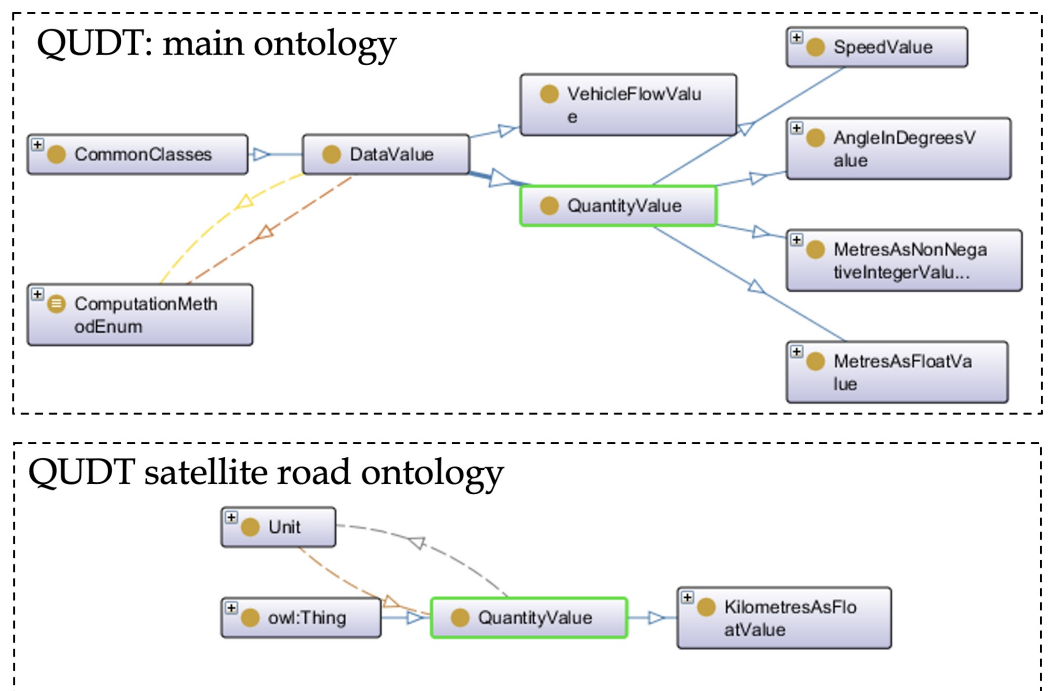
QUDT: main ontology

SpeedValue

VehicleFlowValue

CommonClasses

DataValue

AngleInDegreesValue

QuantityValue

MetresAsNonNegativeIntegerValu...

ComputationMethodEnum

MetresAsFloatValue

QUDT satellite road ontology

Unit

owl:Thing

QuantityValue

KilometresAsFloatValue